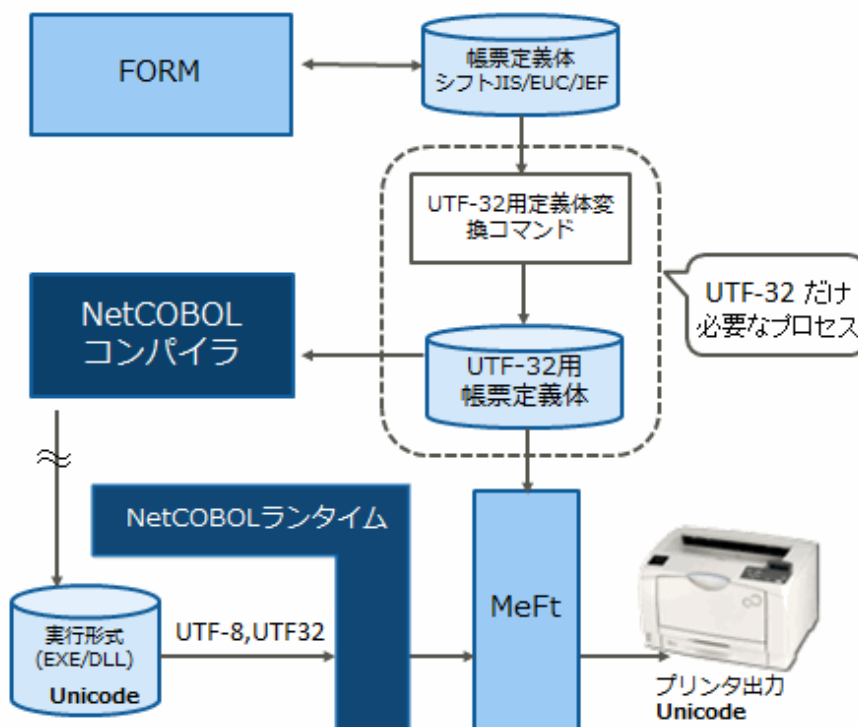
FORM

帳票定義体
シフトJIS/EUC/JEF

UTF-32用定義体変換コマンド

UTF-32 だけ
必要なプロセス

NetCOBOL
コンパイラ

UTF-32用
帳票定義体

NetCOBOLランタイム

実行形式
(EXE/DLL)
Unicode

UTF-8,UTF32

MeFt

プリンタ出力
Unicode